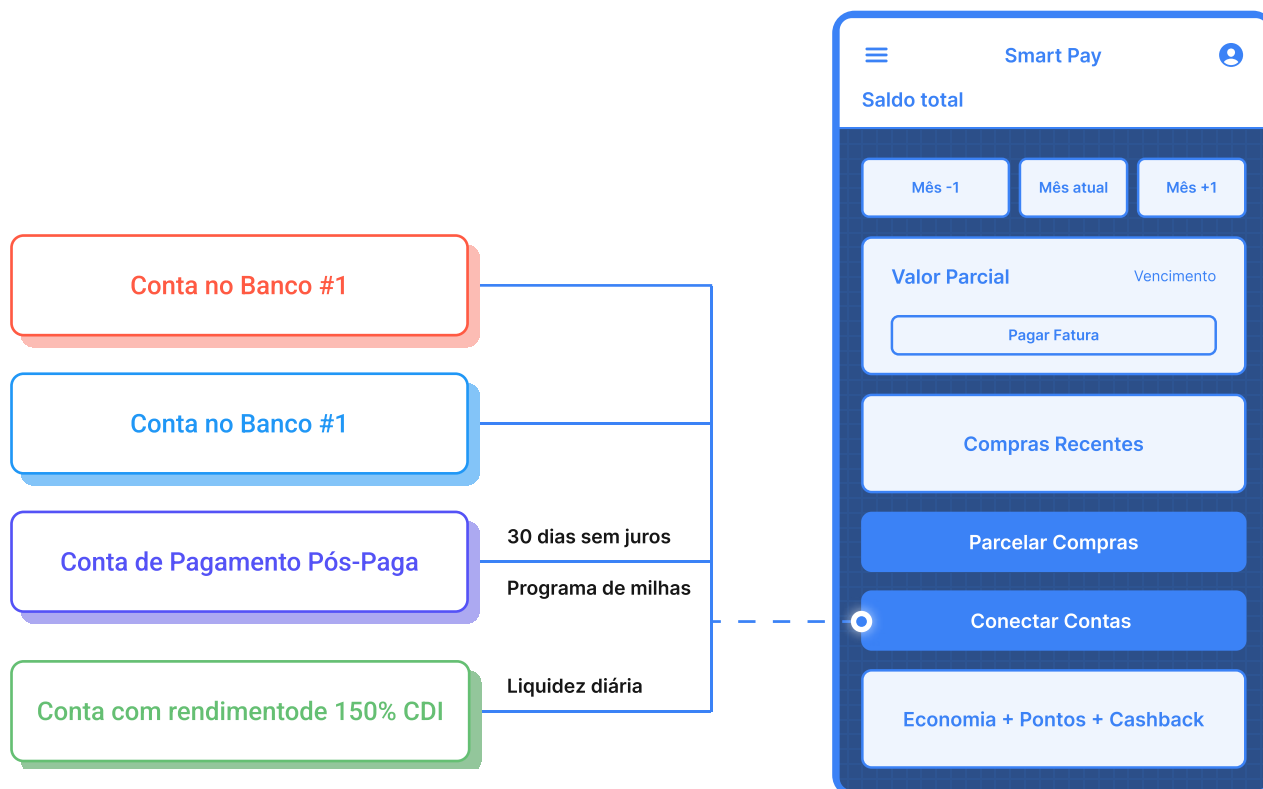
Conta no Banco #1

Conta no Banco #1

Conta de Pagamento Pós-Paga

30 dias sem juros

Programa de milhas

Conta com rendimentode 150% CDI

Liquidez diária

Smart Pay

Saldo total

Mês -1

Mês atual

Mês +1

Valor Parcial

Vencimento

Pagar Fatura

Compras Recentes

Parcelar Compras

Conectar Contas

Economia + Pontos + Cashback